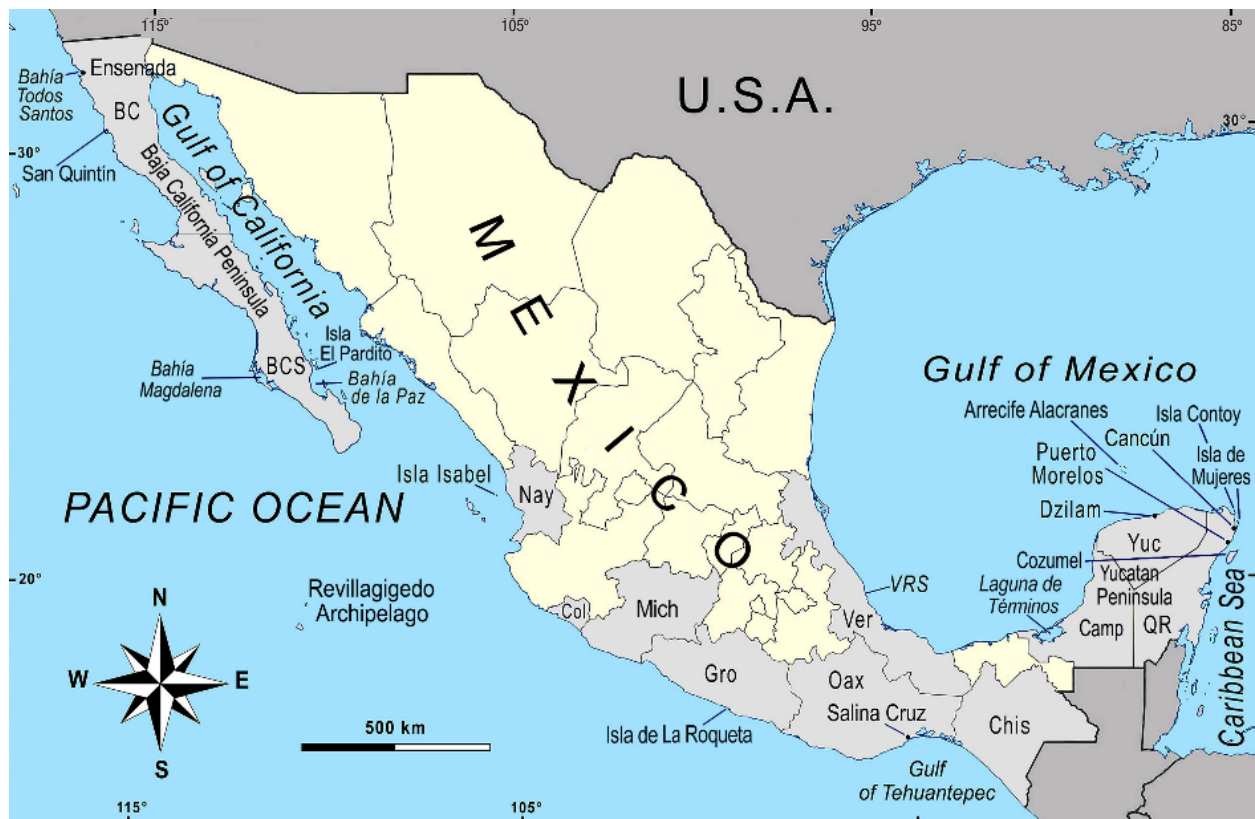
115°
105°
95°
85°
Bahía Todos Santos
Ensenada
BC
U.S.A.
30°
30°
San Quintín
Gulf of California
Baja California Peninsula
MEXICO
Isla El Pardito
Bahía Magdalena
BCS
Bahía de la Paz
Gulf of Mexico
Arrecife Alacranes
Isla Contoy
Cancún
Isla de Mujeres
Puerto Morelos
Isla Isabel
Nay
PACIFIC OCEAN
Dzilam
Yuc
Cozumel
20°
Revillagigedo Archipelago
Laguna de Términos
Yucatan Peninsula
VRS
Caribbean Sea
N
Col
Mich
Ver
Camp
QR
W
E
Gro
Oax
500 km
Salina Cruz
Chis
Isla de La Roqueta
S
Gulf of Tehuantepec
115°
105°